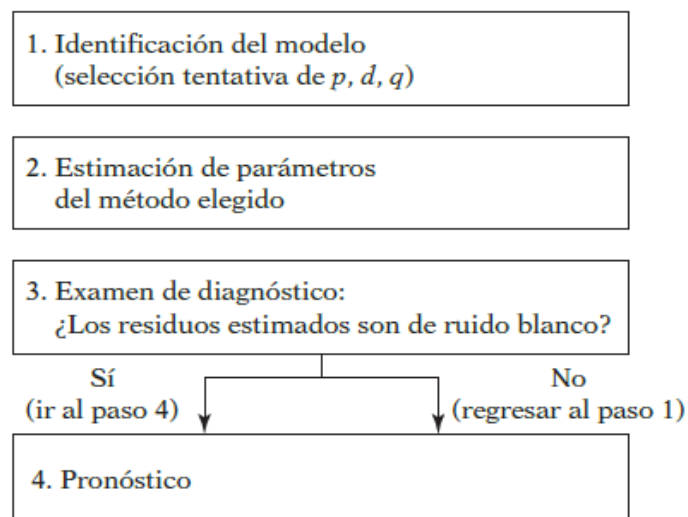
1. Identificación del modelo (selección tentativa de $p$, $d$, $q$)

2. Estimación de parámetros del método elegido

3. Examen de diagnóstico: ¿Los residuos estimados son de ruido blanco?

Sí (ir al paso 4)

No (regresar al paso 1)

4. Pronóstico